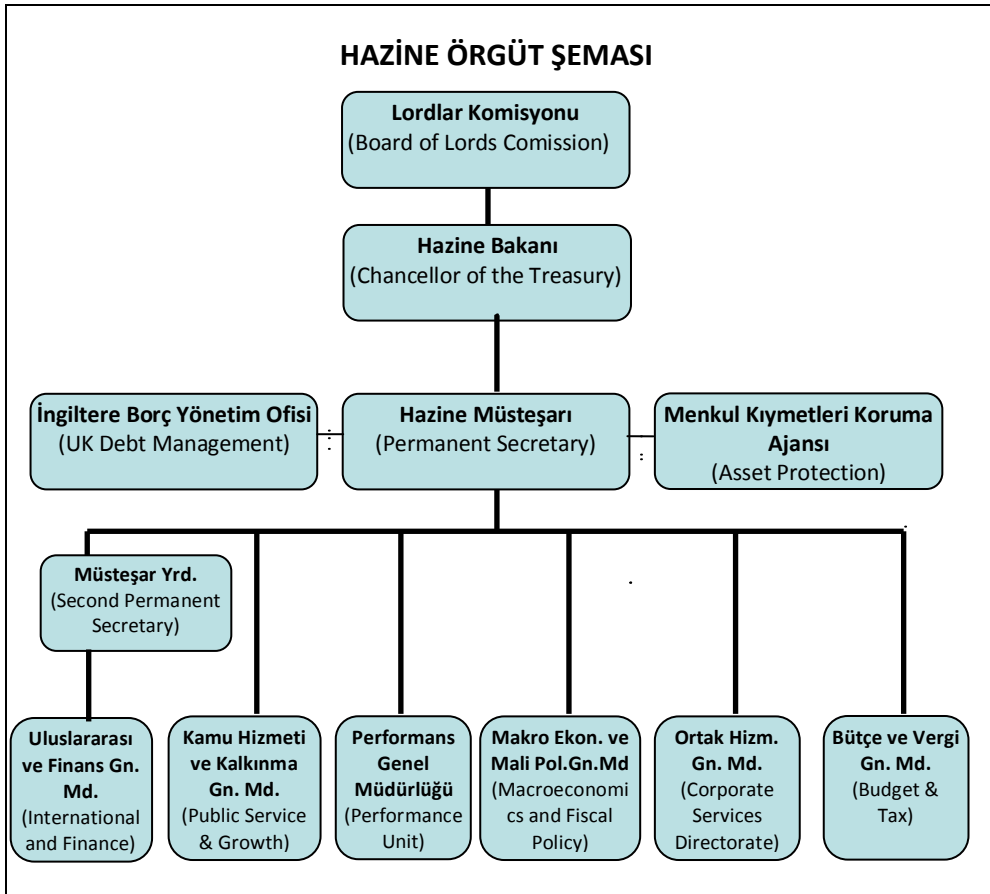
HAZİNE ÖRGÜT ŞEMASI

Lordlar Komisyonu
(Board of Lords Comission)

Hazine Bakanı
(Chancellor of the Treasury)

İngiltere Borç Yönetim Ofisi
(UK Debt Management)

Hazine Müsteşarı
(Permanent Secretary)

Menkul Kıymetleri Koruma Ajansı
(Asset Protection)

Müsteşar Yrd.
(Second Permanent Secretary)

Uluslararası ve Finans Gn. Md.
(International and Finance)

Kamu Hizmeti ve Kalkınma Gn. Md.
(Public Service & Growth)

Performans Genel Müdürlüğü
(Performance Unit)

Makro Ekon. ve Mali Pol.Gn.Md
(Macroeconomics and Fiscal Policy)

Ortak Hizm. Gn. Md.
(Corporate Services Directorate)

Bütçe ve Vergi Gn. Md.
(Budget & Tax)